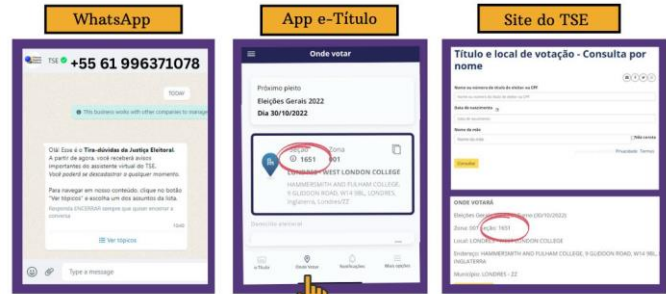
WhatsApp

TSE +55 61 996371078

TODAY

This business works with other companies to manage

Olá! Esse é o Tira-dúvidas da Justiça Eleitoral. A partir de agora, você receberá avisos importantes do assistente virtual do TSE. Você poderá se descadastrar a qualquer momento.

Para navegar em nosso conteúdo, clique no botão "Ver tópicos" e escolha um dos assuntos da lista. Responda ENCERRAR sempre que quiser encerrar a conversa.

10:40

Ver tópicos

Type a message

App e-Título

Onde votar

Próximo pleito

Eleições Gerais 2022

Dia 30/10/2022

Seção 1651

Zona 001

LONDRES - WEST LONDON COLLEGE

HAMMERSMITH AND FULHAM COLLEGE, 9 GLIDDON ROAD, W14 9BL, LONDRES, Inglaterra, Londres/ZZ

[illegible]

e-Título

Onde Votar

Notificações

Mais opções

Site do TSE

Título e local de votação - Consulta por nome

Nome ou número do título de eleitor ou CPF

Data de nascimento

Nome da mãe

Não consta

Privacidade · Termos

Consultar

ONDE VOTARÁ

Eleições Gerais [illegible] turno (30/10/2022)

Zona: 001 Seção: 1651

Local: LONDRES - WEST LONDON COLLEGE

Endereço: HAMMERSMITH AND FULHAM COLLEGE, 9 GLIDDON ROAD, W14 9BL, INGLATERRA

Município: LONDRES - ZZ